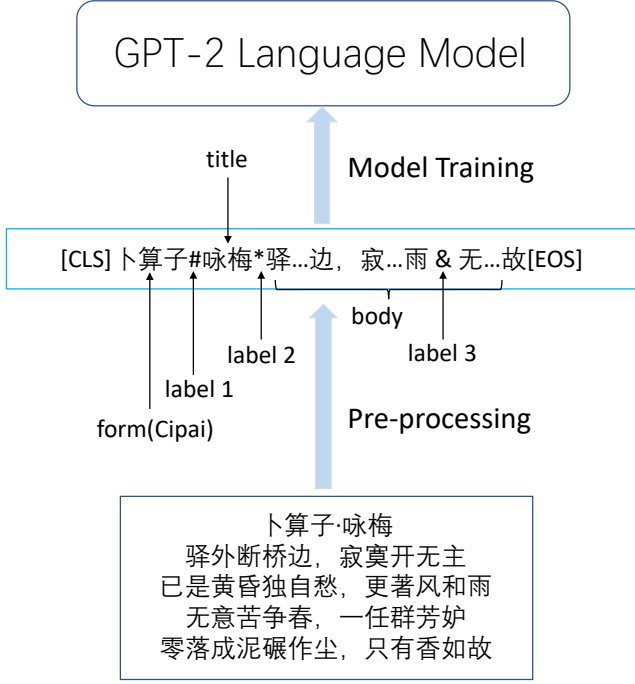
GPT-2 Language Model

Model Training

title

[CLS] 卜算子#咏梅*驿…边，寂…雨 & 无…故[EOS]

body

label 2

label 3

label 1

form(Cipai)

Pre-processing

卜算子·咏梅
驿外断桥边，寂寞开无主
已是黄昏独自愁，更著风和雨
无意苦争春，一任群芳妒
零落成泥碾作尘，只有香如故